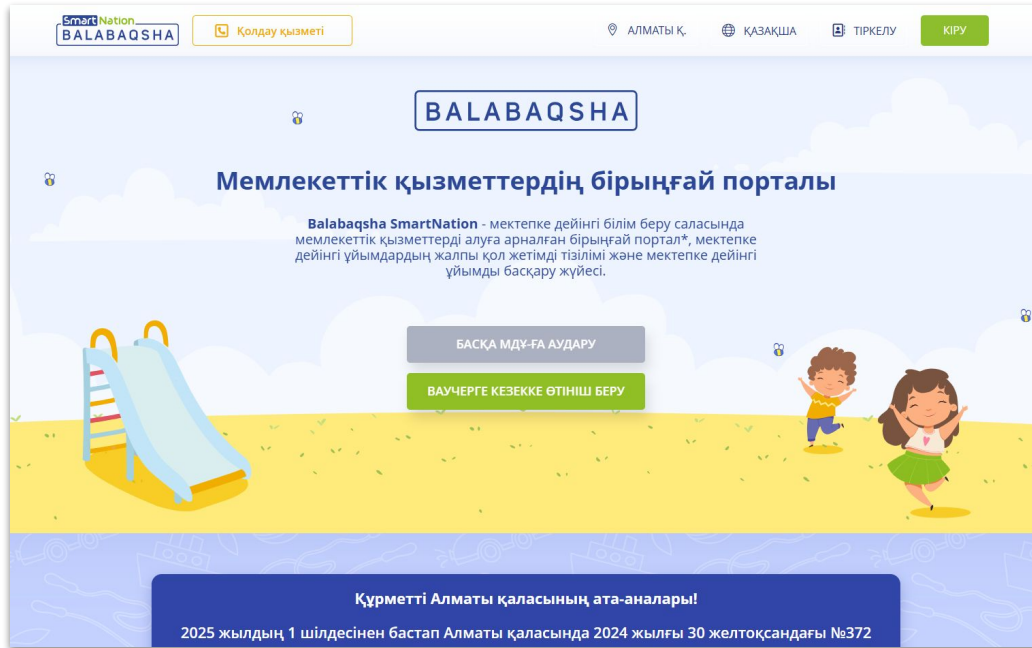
SmartNation BALABAQSHA

Қолдау қызметі

АЛМАТЫ Қ.

ҚАЗАҚША

ТІРКЕЛУ

КІРУ

BALABAQSHA

Мемлекеттік қызметтердің бірыңғай порталы

Balabaqsha SmartNation - мектепке дейінгі білім беру саласында мемлекеттік қызметтерді алуға арналған бірыңғай портал*, мектепке дейінгі ұйымдардың жалпы қол жетімді тізілімі және мектепке дейінгі ұйымды басқару жүйесі.

БАСҚА МДҰ-ҒА АУДАРУ

ВАУЧЕРГЕ КЕЗЕККЕ ӨТІНІШ БЕРУ

Құрметті Алматы қаласының ата-аналары!

2025 жылдың 1 шілдесінен бастап Алматы қаласында 2024 жылғы 30 желтоқсандағы №372